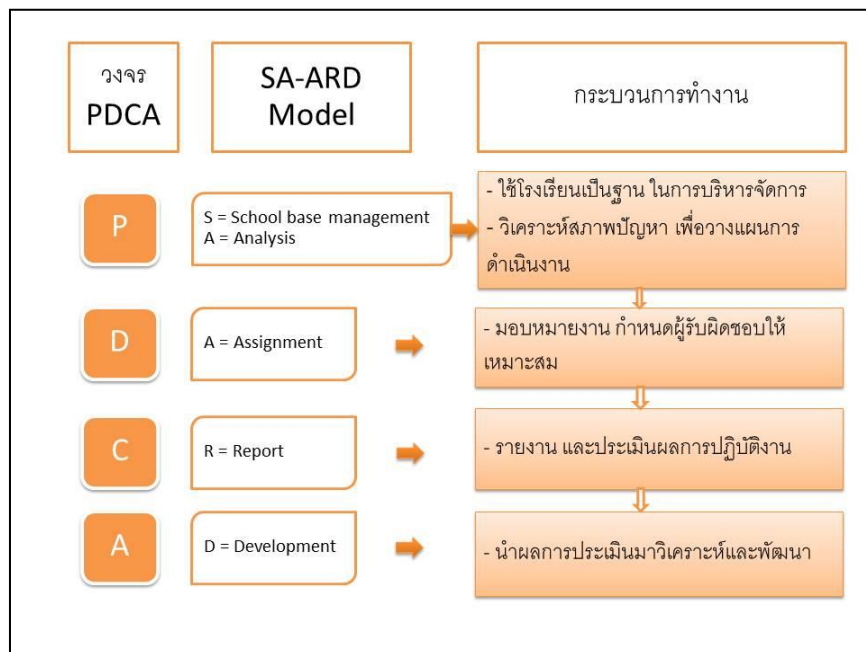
วงจร PDCA

SA-ARD Model

กระบวนการทำงาน

P

S = School base management
A = Analysis

- ใช้โรงเรียนเป็นฐาน ในการบริหารจัดการ
- วิเคราะห์สภาพปัญหา เพื่อวางแผนการดำเนินงาน

D

A = Assignment

- มอบหมายงาน กำหนดผู้รับผิดชอบให้เหมาะสม

C

R = Report

- รายงาน และประเมินผลการปฏิบัติงาน

A

D = Development

- นำผลการประเมินมาวิเคราะห์และพัฒนา